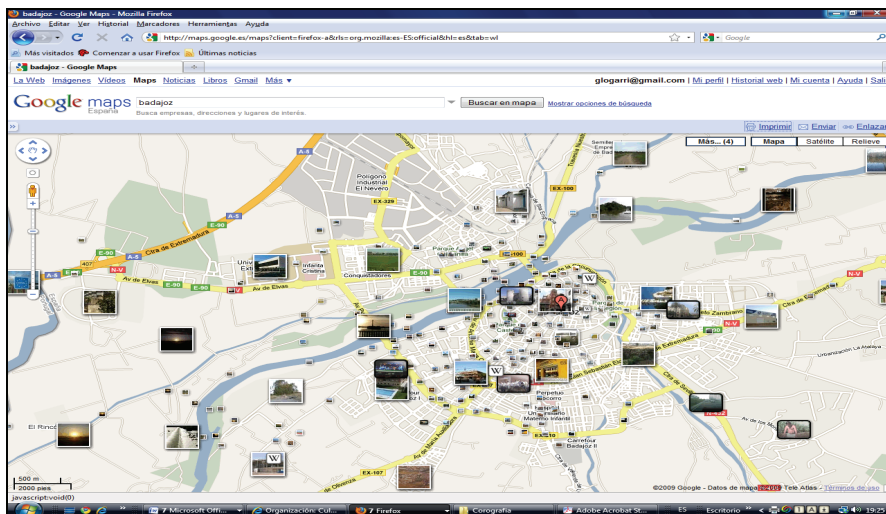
badajoz - Google Maps - Mozilla Firefox

Archivo Editar Ver Historial Marcadores Herramientas Ayuda

http://maps.google.es/maps?client=firefox-a&rls=org.mozilla:es-ES:official&hl=es&tab=wl

Google

Más visitados Comenzar a usar Firefox Últimas noticias

badajoz - Google Maps

La Web Imágenes Vídeos Maps Noticias Libros Gmail Más ▾

glogarri@gmail.com | Mi perfil | Historial web | Mi cuenta | Ayuda | Sali

Google maps España

badajoz

Buscar en mapa

Mostrar opciones de búsqueda

Busca empresas, direcciones y lugares de interés.

Imprimir Enviar Enlazar

Más... (4) Mapa Satélite Relieve

Polígono Industrial El Nevero

A-5

E-90

A-6

EX-100

EX-328

Ctra de Extremadura

N-V

Av de Elvas

Infanta Cristina

Conquistadores

E-90

Ctra de Extremadura

N-V

Av de Elvas

Av Pablo Zambrano

N-V

Urbanización La Atalaya

Perpetuo Socorro

Carrefour Badajoz II

EX-107

El Rincón

500 m

2000 pies

©2009 Google - Datos de mapa ©2009 Tele Atlas - Términos de uso

javascript:void(0)

7 Microsoft Offi...

Organización: Cul...

7 Firefox

Corografia

Adobe Acrobat St...

ES

Escritorio

19:25